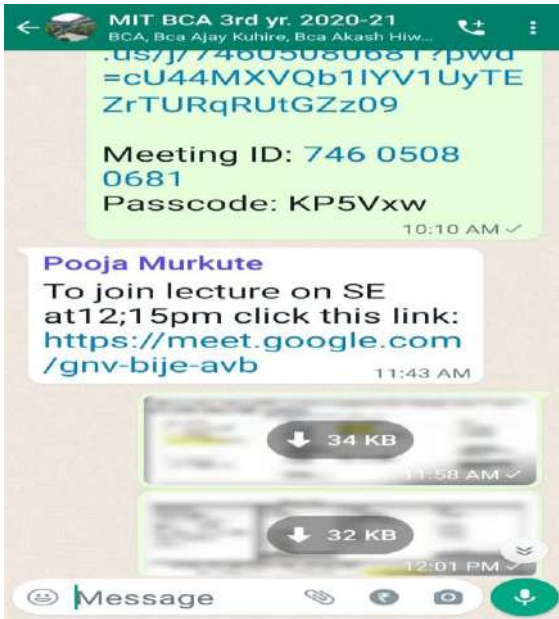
MIT BCA 3rd yr. 2020-21
BCA, Bca Ajay Kuhire, Bca Akash Hiw...

.us/j/74605080681?pwd =cU44MXVQb1IYV1UyTEZrTURqRUtGZz09

Meeting ID: 746 0508 0681
Passcode: KP5Vxw

10:10 AM

Pooja Murkute
To join lecture on SE at12;15pm click this link: https://meet.google.com/gnv-bije-avb
11:43 AM

34 KB
11:58 AM

32 KB
12:01 PM

Message